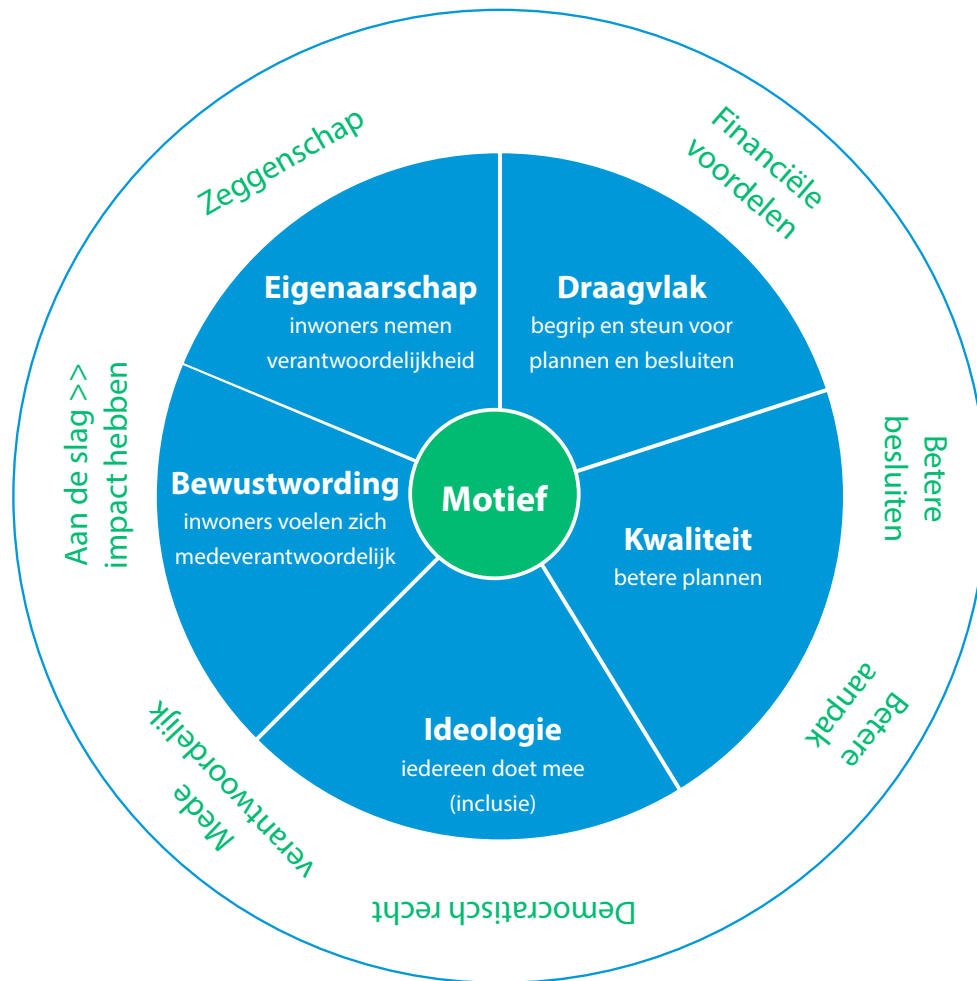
Zeggenschap

Financiële voordelen

Eigenaarschap
inwoners nemen verantwoordelijkheid

Draagvlak
begrip en steun voor plannen en besluiten

Aan de slag >> impact hebben

Betere besluiten

Bewustwording
inwoners voelen zich medeverantwoordelijk

Motief

Kwaliteit
betere plannen

Ideologie
iedereen doet mee (inclusie)

Mede verantwoordelijk

Betere aanpak

Democratisch recht